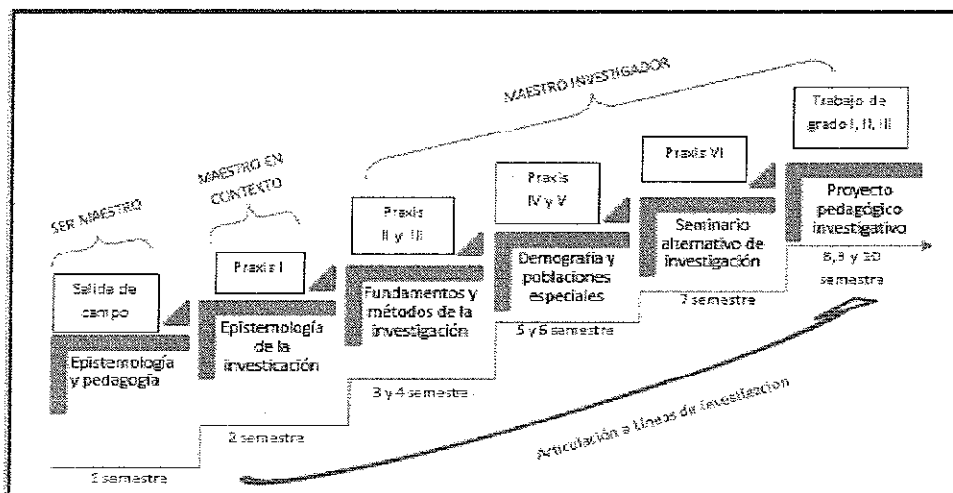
MAESTRO INVESTIGADOR

MAESTRO EN CONTEXTO

SER MAESTRO

Salida de campo

Epistemología y pedagogía

1 semestre

Praxis I

Epistemología de la investicación

2 semestre

Praxis II y III

Fundamentos y métodos de la investigación

3 y 4 semestre

Praxis IV y V

Demografía y poblaciones especiales

5 y 6 semestre

Praxis VI

Seminario alternativo de investigación

7 semestre

Trabajo de grado I, II, III

Proyecto pedagógico investigativo

8, 9 y 10 semestre

Articulación a Líneas de Investigacion